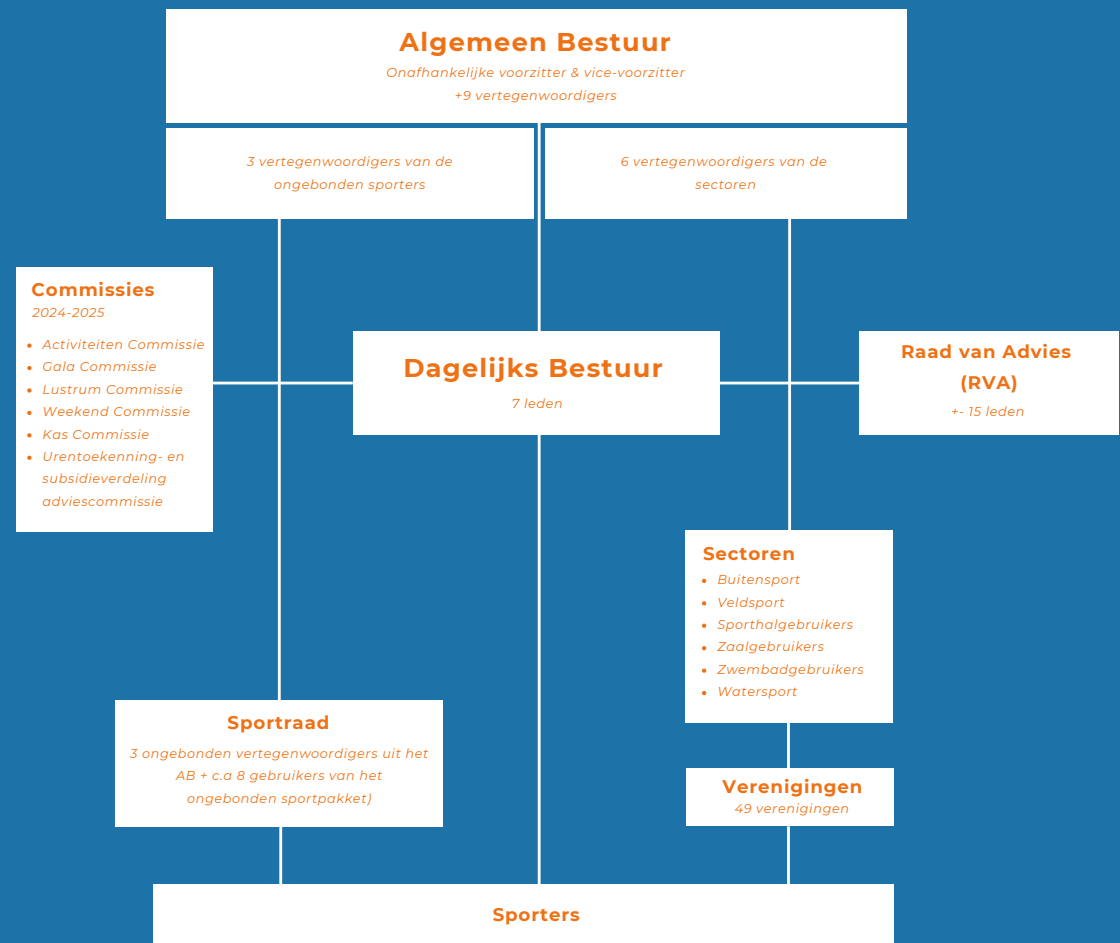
Algemeen Bestuur
Onafhankelijke voorzitter & vice-voorzitter
+9 vertegenwoordigers

3 vertegenwoordigers van de ongebonden sporters

6 vertegenwoordigers van de sectoren

Commissies
2024-2025

- Activiteiten Commissie
- Gala Commissie
- Lustrum Commissie
- Weekend Commissie
- Kas Commissie
- Urentoekenning- en subsidieverdeling adviescommissie

Dagelijks Bestuur
7 leden

Raad van Advies (RVA)
+- 15 leden

Sectoren

- Buitensport
- Veldsport
- Sporthalgebruikers
- Zaalgebruikers
- Zwembadgebruikers
- Watersport

Sportraad
3 ongebonden vertegenwoordigers uit het AB + c.a 8 gebruikers van het ongebonden sportpakket)

Verenigingen
49 verenigingen

Sporters